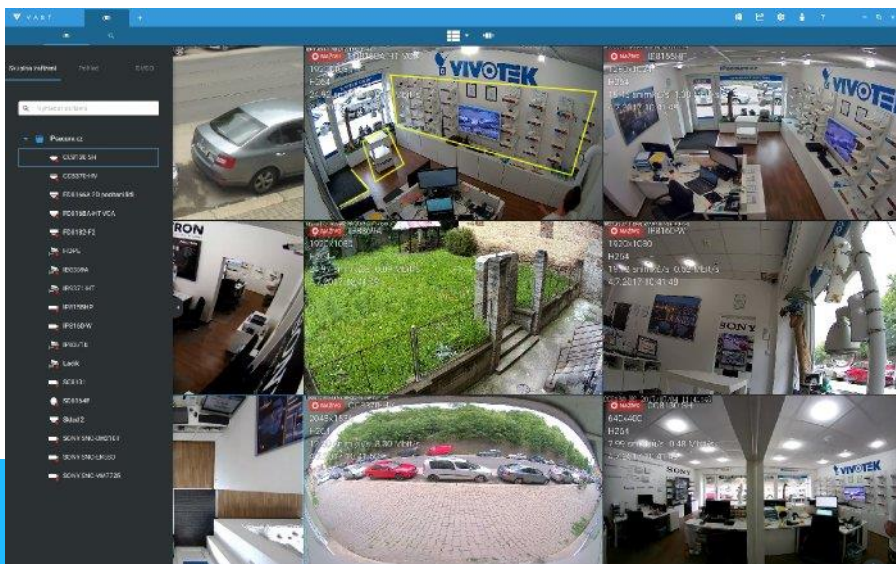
VAST

Seznam zařízení

Vyhledat zařízení

Pracoviště

CC8130-HV

FE8182-F2

IP8166-F

IP9165-HP

IP8160-W

Sklad 2

SONY SNC-EM632R

SONY SNC-WR632

VIVOTEK

VIVOTEK

1920x1080
H264

IP8166HP

VIVOTEK

SONY

H264